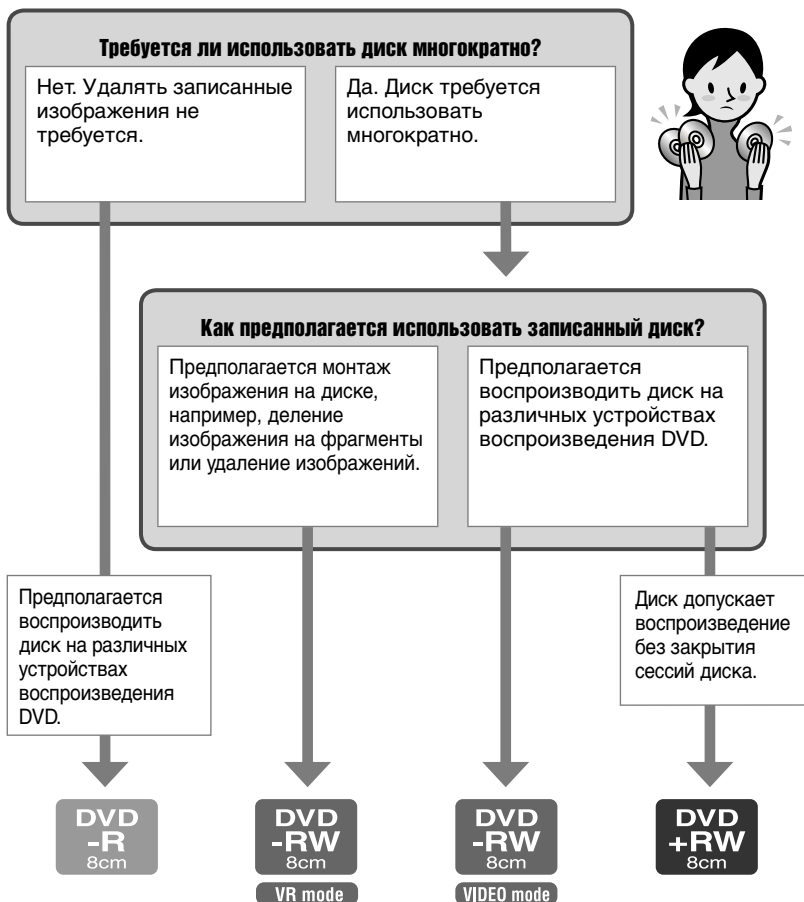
Требуется ли использовать диск многократно?

Нет. Удалять записанные изображения не требуется.

Да. Диск требуется использовать многократно.

Как предполагается использовать записанный диск?

Предполагается монтаж изображения на диске, например, деление изображения на фрагменты или удаление изображений.

Предполагается воспроизводить диск на различных устройствах воспроизведения DVD.

Предполагается воспроизводить диск на различных устройствах воспроизведения DVD.

Диск допускает воспроизведение без закрытия сессий диска.

DVD -R 8cm

DVD -RW 8cm

VR mode

DVD -RW 8cm

VIDEO mode

DVD +RW 8cm